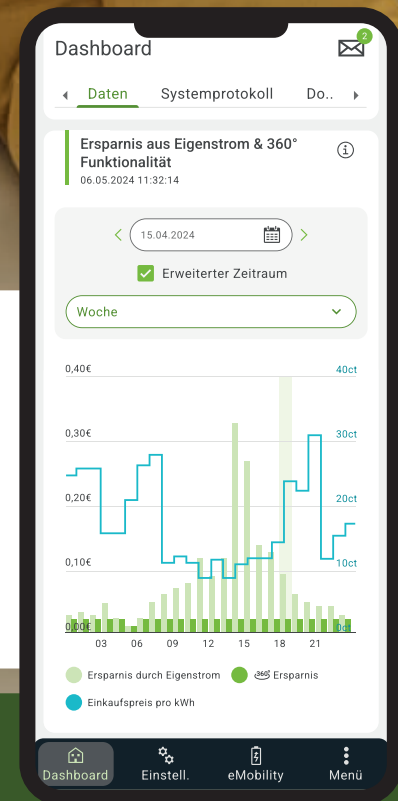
Dashboard

2

Daten Systemprotokoll Do..

Ersparnis aus Eigenstrom & 360° Funktionalität
06.05.2024 11:32:14

15.04.2024

Erweiterter Zeitraum

Woche

0,40€
0,30€
0,20€
0,10€
0,00€

40ct
30ct
20ct
10ct
0ct

03 06 09 12 15 18 21

Ersparnis durch Eigenstrom
360 Ersparnis
Einkaufspreis pro kWh

Dashboard Einstell. eMobility Menü